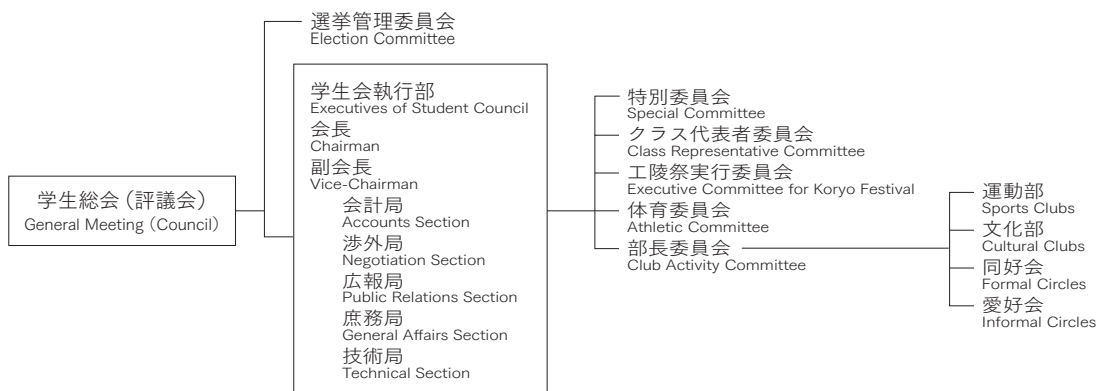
学生総会（評議会）
General Meeting (Council)

選挙管理委員会
Election Committee

学生会執行部
Executives of Student Council
会長
Chairman
副会長
Vice-Chairman
会計局
Accounts Section
渉外局
Negotiation Section
広報局
Public Relations Section
庶務局
General Affairs Section
技術局
Technical Section

特別委員会
Special Committee
クラス代表者委員会
Class Representative Committee
工陵祭実行委員会
Executive Committee for Koryo Festival
体育委員会
Athletic Committee
部長委員会
Club Activity Committee

運動部
Sports Clubs
文化部
Cultural Clubs
同好会
Formal Circles
愛好会
Informal Circles